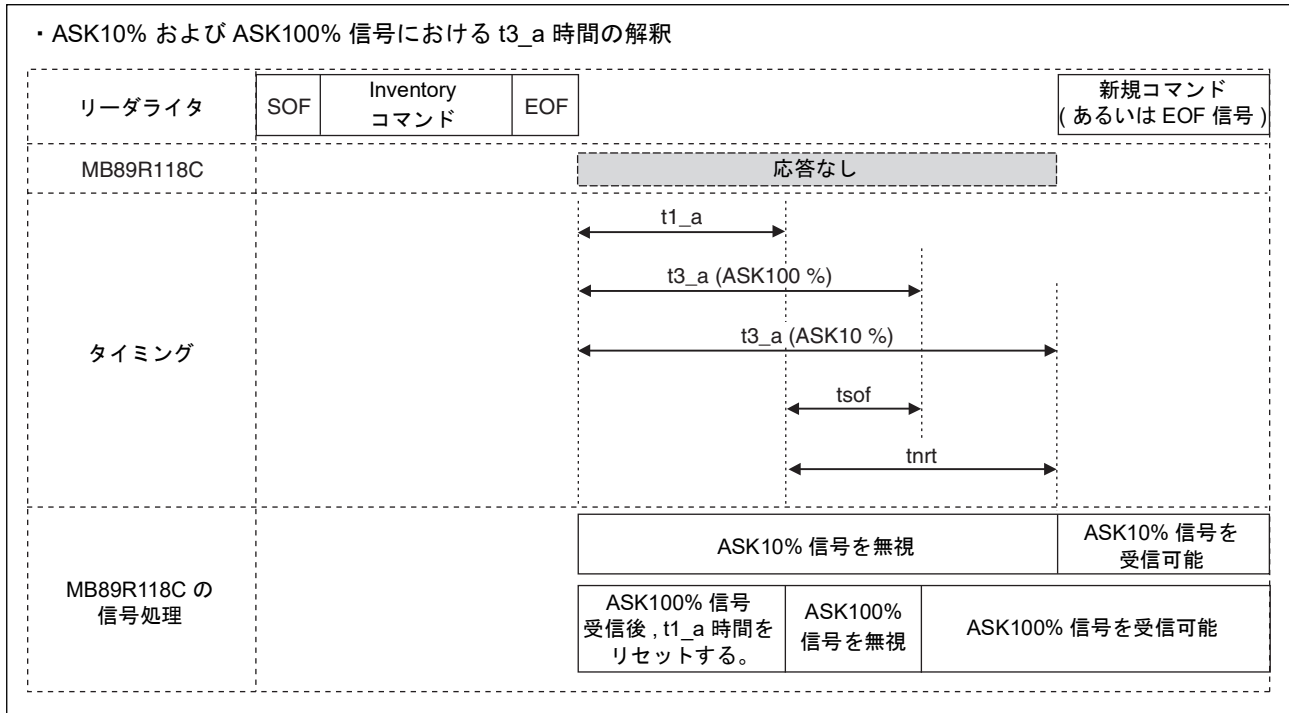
・ASK10% および ASK100% 信号における t3_a 時間の解釈

リーダライタ

SOF

Inventory
コマンド

EOF

新規コマンド
( あるいは EOF 信号 )

MB89R118C

応答なし

t1_a

t3_a (ASK100 %)

タイミング

t3_a (ASK10 %)

tsof

tnrt

ASK10% 信号を無視

ASK10% 信号を
受信可能

MB89R118C の
信号処理

ASK100% 信号
受信後 , t1_a 時間を
リセットする。

ASK100%
信号を無視

ASK100% 信号を受信可能